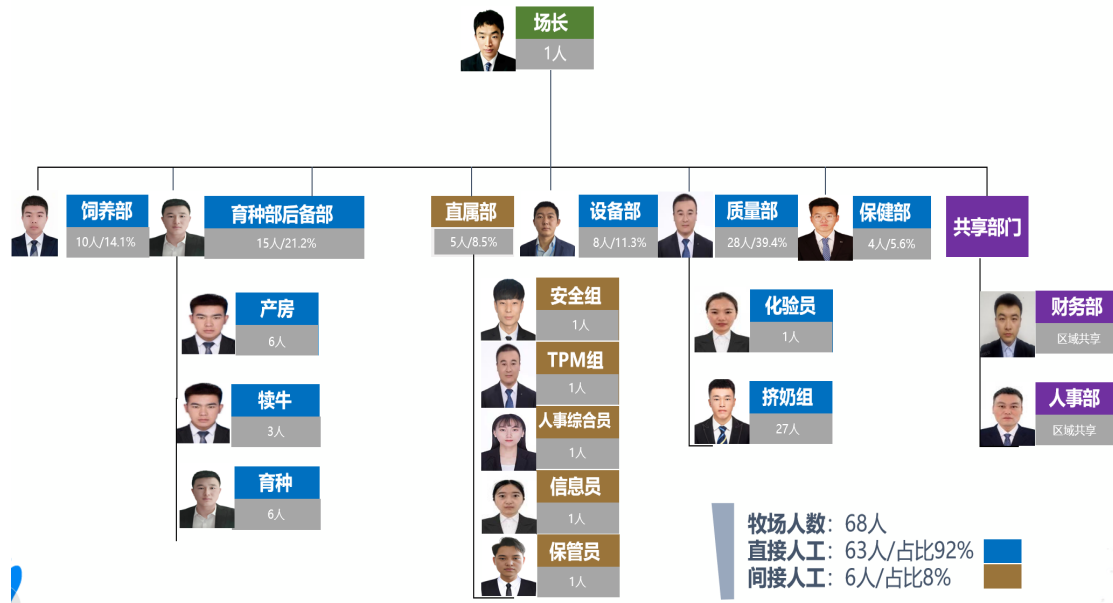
场长
1人

饲养部
10人/14.1%

育种部后备部
15人/21.2%

产房
6人

犊牛
3人

育种
6人

直属部
5人/8.5%

安全组
1人

TPM组
1人

人事综合员
1人

信息员
1人

保管员
1人

设备部
8人/11.3%

质量部
28人/39.4%

化验员
1人

挤奶组
27人

保健部
4人/5.6%

共享部门

财务部
区域共享

人事部
区域共享

牧场人数：68人
直接人工：63人/占比92%
间接人工：6人/占比8%